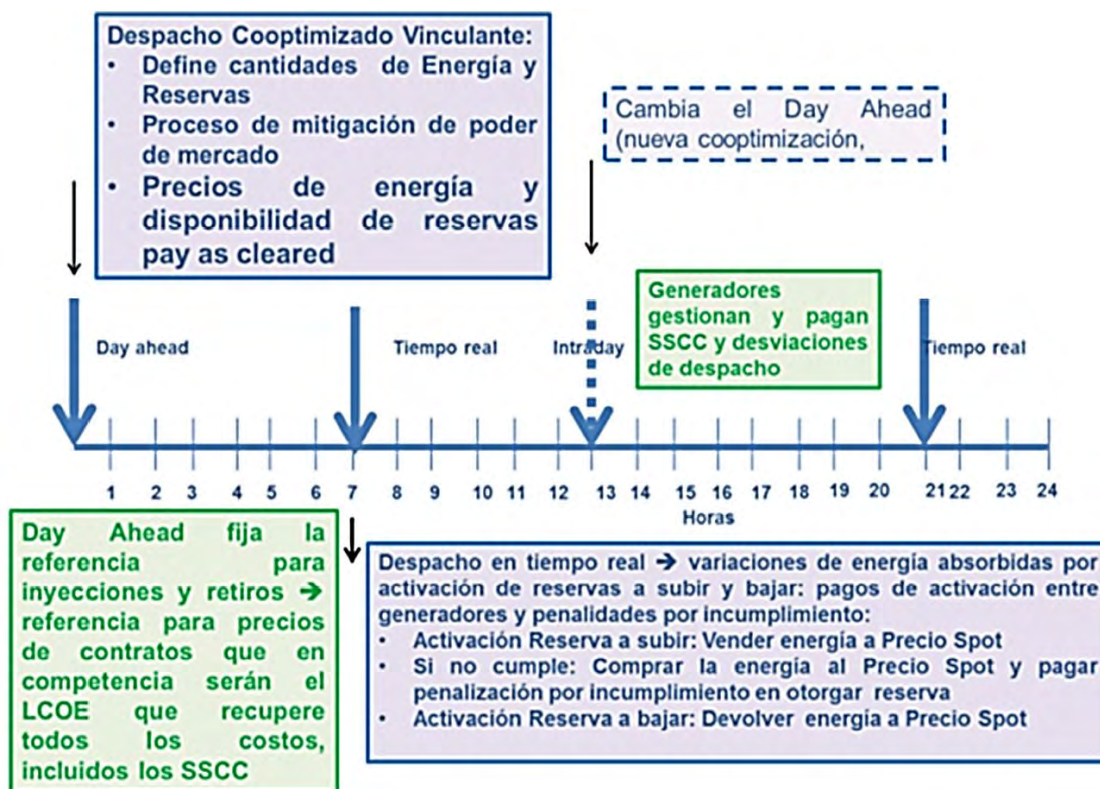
Despacho Cooptimizado Vinculante:
• Define cantidades de Energía y Reservas
• Proceso de mitigación de poder de mercado
• Precios de energía y disponibilidad de reservas pay as cleared

Cambia el Day Ahead (nueva cooptimización,

Generadores gestionan y pagan SSCC y desviaciones de despacho

Day ahead

Tiempo real

Intraday

Tiempo real

1 2 3 4 5 6 7 8 9 10 11 12 13 14 15 16 17 18 19 20 21 22 23 24

Horas

Day Ahead fija la referencia para inyecciones y retiros → referencia para precios de contratos que en competencia serán el LCOE que recupere todos los costos, incluidos los SSCC

Despacho en tiempo real → variaciones de energía absorbidas por activación de reservas a subir y bajar: pagos de activación entre generadores y penalidades por incumplimiento:
• Activación Reserva a subir: Vender energía a Precio Spot
• Si no cumple: Comprar la energía al Precio Spot y pagar penalización por incumplimiento en otorgar reserva
• Activación Reserva a bajar: Devolver energía a Precio Spot